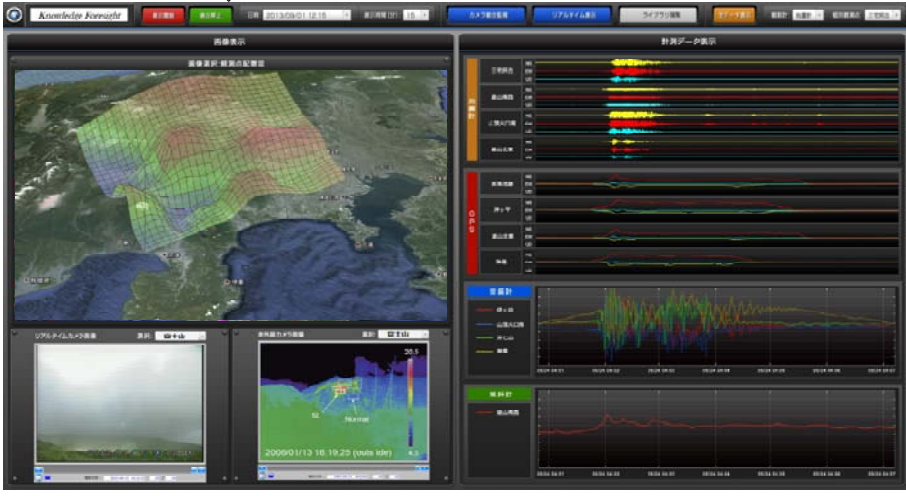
Knowledge Foresight

2013/03/01 12:15

15

画像表示

計測データ表示

画像選択 観測点配置図

リアルタイムカメラ画像

熱赤外カメラ画像

富士山

富士山

38.5

Normal

2009/01/13 16:19:25 (outs ide)

4.3

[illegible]

地震計

GPS

震度計

傾斜計